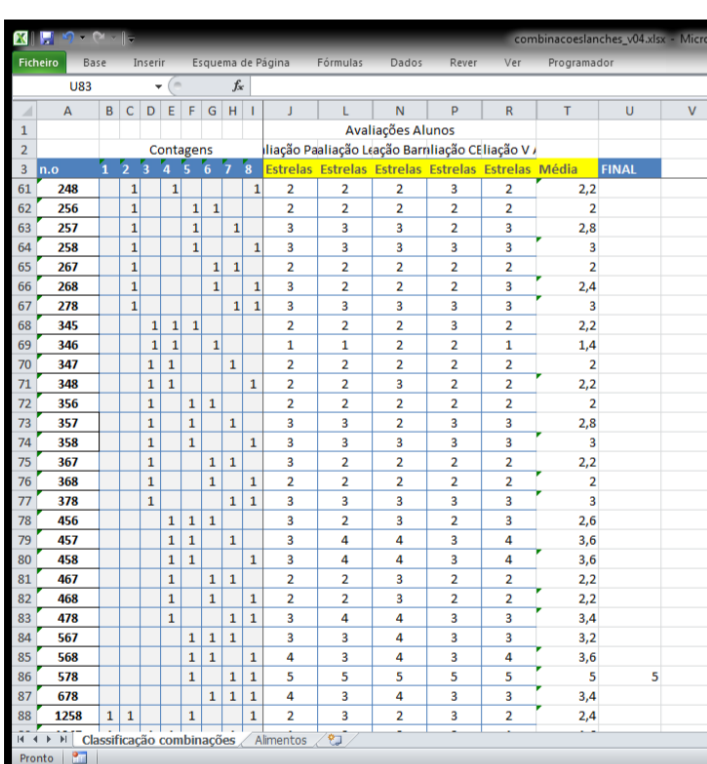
combinacoeslanches_v04.xlsx - Micro

Ficheiro | Base | Inserir | Esquema de Página | Fórmulas | Dados | Rever | Ver | Programador

U83 | $f_x$

| | A | B | C | D | E | F | G | H | I | J | L | N | P | R | T | U | V |
|---|---|---|---|---|---|---|---|---|---|---|---|---|---|---|---|---|---|
| 1 | | | | | | | | | | | | Avaliações Alunos | | | | | |
| 2 | | | | | Contagens | | | | | liação Pa | aliação Le | ação Barn | liação C | Eliação V / | | | |
| 3 | n.o | 1 | 2 | 3 | 4 | 5 | 6 | 7 | 8 | Estrelas | Estrelas | Estrelas | Estrelas | Estrelas | Média | FINAL | |
| 61 | 248 | | 1 | | 1 | | | | 1 | 2 | 2 | 2 | 3 | 2 | 2,2 | | |
| 62 | 256 | | 1 | | | 1 | 1 | | | 2 | 2 | 2 | 2 | 2 | 2 | | |
| 63 | 257 | | 1 | | | 1 | | 1 | | 3 | 3 | 3 | 2 | 3 | 2,8 | | |
| 64 | 258 | | 1 | | | 1 | | | 1 | 3 | 3 | 3 | 3 | 3 | 3 | | |
| 65 | 267 | | 1 | | | | 1 | 1 | | 2 | 2 | 2 | 2 | 2 | 2 | | |
| 66 | 268 | | 1 | | | | 1 | | 1 | 3 | 2 | 2 | 2 | 3 | 2,4 | | |
| 67 | 278 | | 1 | | | | | 1 | 1 | 3 | 3 | 3 | 3 | 3 | 3 | | |
| 68 | 345 | | | 1 | 1 | 1 | | | | 2 | 2 | 2 | 3 | 2 | 2,2 | | |
| 69 | 346 | | | 1 | 1 | | 1 | | | 1 | 1 | 2 | 2 | 1 | 1,4 | | |
| 70 | 347 | | | 1 | 1 | | | 1 | | 2 | 2 | 2 | 2 | 2 | 2 | | |
| 71 | 348 | | | 1 | 1 | | | | 1 | 2 | 2 | 3 | 2 | 2 | 2,2 | | |
| 72 | 356 | | | 1 | | 1 | 1 | | | 2 | 2 | 2 | 2 | 2 | 2 | | |
| 73 | 357 | | | 1 | | 1 | | 1 | | 3 | 3 | 2 | 3 | 3 | 2,8 | | |
| 74 | 358 | | | 1 | | 1 | | | 1 | 3 | 3 | 3 | 3 | 3 | 3 | | |
| 75 | 367 | | | 1 | | | 1 | 1 | | 3 | 2 | 2 | 2 | 2 | 2,2 | | |
| 76 | 368 | | | 1 | | | 1 | | 1 | 2 | 2 | 2 | 2 | 2 | 2 | | |
| 77 | 378 | | | 1 | | | | 1 | 1 | 3 | 3 | 3 | 3 | 3 | 3 | | |
| 78 | 456 | | | | 1 | 1 | 1 | | | 3 | 2 | 3 | 2 | 3 | 2,6 | | |
| 79 | 457 | | | | 1 | 1 | | 1 | | 3 | 4 | 4 | 3 | 4 | 3,6 | | |
| 80 | 458 | | | | 1 | 1 | | | 1 | 3 | 4 | 4 | 3 | 4 | 3,6 | | |
| 81 | 467 | | | | 1 | | 1 | 1 | | 2 | 2 | 3 | 2 | 2 | 2,2 | | |
| 82 | 468 | | | | 1 | | 1 | | 1 | 2 | 2 | 3 | 2 | 2 | 2,2 | | |
| 83 | 478 | | | | 1 | | | 1 | 1 | 3 | 4 | 4 | 3 | 3 | 3,4 | | |
| 84 | 567 | | | | | 1 | 1 | 1 | | 3 | 3 | 4 | 3 | 3 | 3,2 | | |
| 85 | 568 | | | | | 1 | 1 | | 1 | 4 | 3 | 4 | 3 | 4 | 3,6 | | |
| 86 | 578 | | | | | 1 | | 1 | 1 | 5 | 5 | 5 | 5 | 5 | 5 | 5 | |
| 87 | 678 | | | | | | 1 | 1 | 1 | 4 | 3 | 4 | 3 | 3 | 3,4 | | |
| 88 | 1258 | 1 | 1 | | | 1 | | | 1 | 2 | 3 | 2 | 3 | 2 | 2,4 | | |

Classificação combinações | Alimentos

Pronto